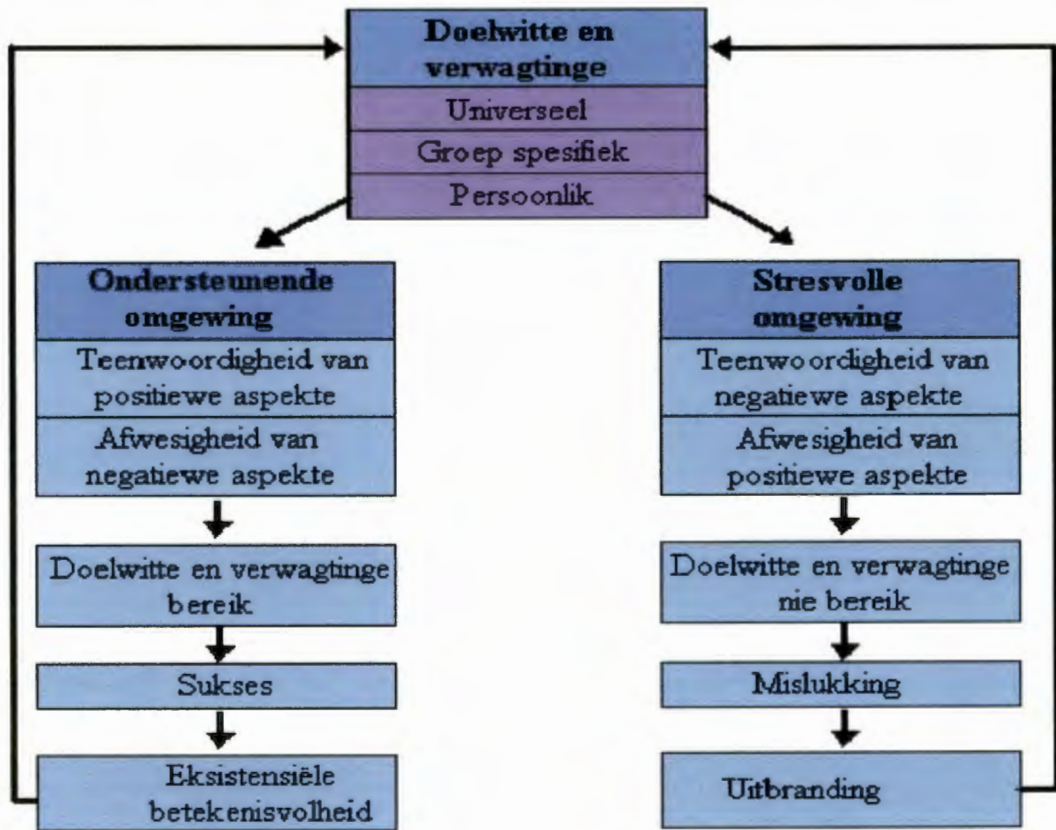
Doelwitte en verwagtinge

Universeel

Groep spesifiek

Persoonlik

Ondersteunende omgewing

Teenwoordigheid van positiewe aspekte

Afwesigheid van negatiewe aspekte

Doelwitte en verwagtinge bereik

Sukses

Eksistensiële betekenisvolheid

Stresvolle omgewing

Teenwoordigheid van negatiewe aspekte

Afwesigheid van positiewe aspekte

Doelwitte en verwagtinge nie bereik

Mislukking

Uitbranding